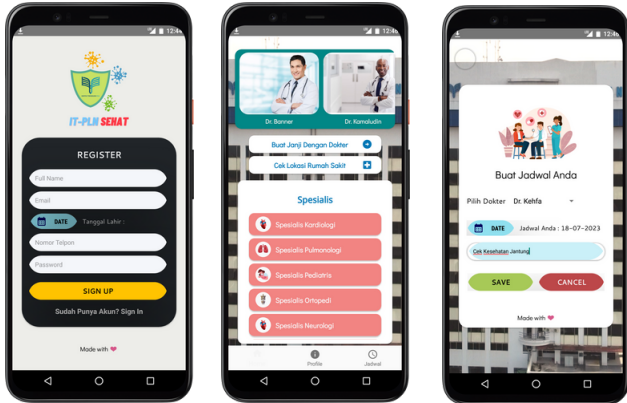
12:46

IT-PLN SEHAT

REGISTER

Full Name

Email

DATE Tanggal Lahir :

Nomor Telpon

Password

SIGN UP

Sudah Punya Akun? Sign In

Made with ❤

12:46

Dr. Bonner

Dr. Komaludin

Buat Janji Dengan Dokter

Cek Lokasi Rumah Sakit

Spesialis

Spesialis Kardiologi

Spesialis Pulmonologi

Spesialis Pediatrie

Spesialis Ortopedi

Spesialis Neurologi

Profile

Jadwal

12:46

Buat Jadwal Anda

Pilih Dokter Dr. Kehfa

DATE Jadwal Anda : 18-07-2023

Cek Kesehatan Jantung

SAVE

CANCEL

Made with ❤